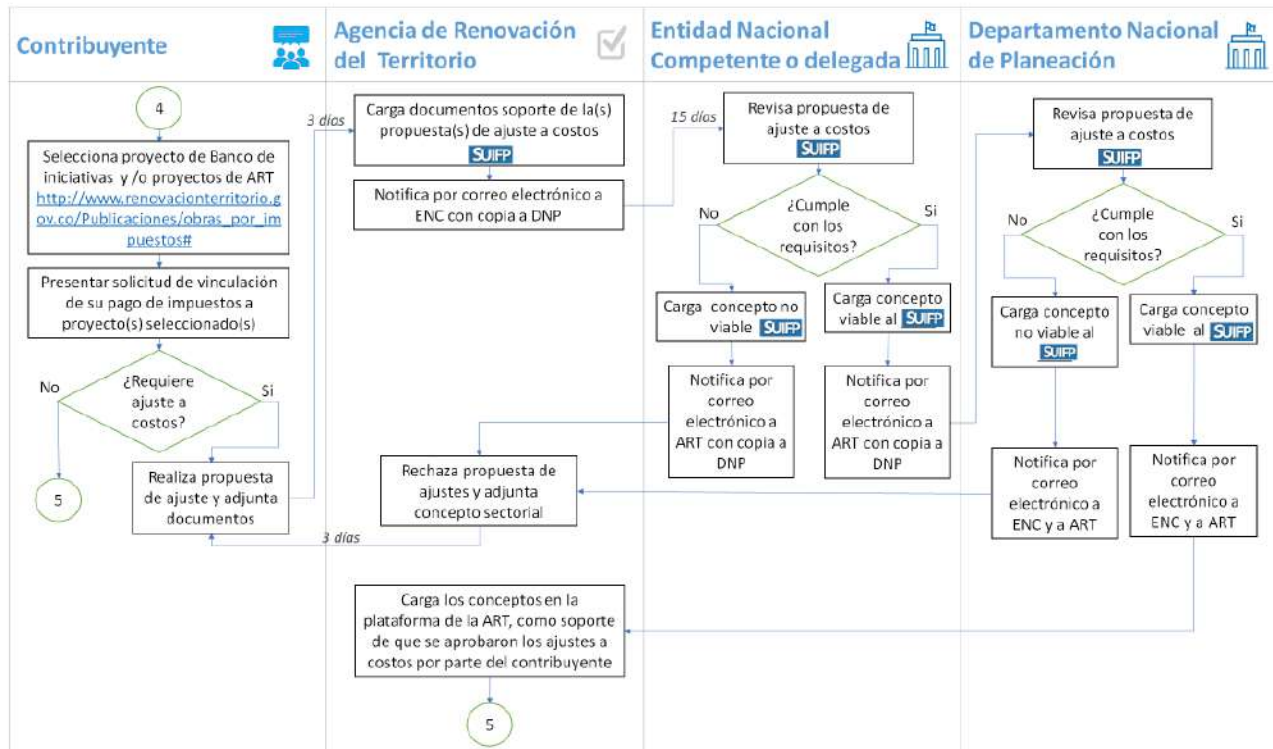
Contribuyente

Agencia de Renovación del Territorio

Entidad Nacional Competente o delegada

Departamento Nacional de Planeación

4

Selecciona proyecto de Banco de iniciativas y /o proyectos de ART http://www.renovacionterritorio.gov.co/Publicaciones/obras_por_impuestos#

Presentar solicitud de vinculación de su pago de impuestos a proyecto(s) seleccionado(s)

¿Requiere ajuste a costos?

No

Si

5

Realiza propuesta de ajuste y adjunta documentos

3 días

Carga documentos soporte de la(s) propuesta(s) de ajuste a costos SUIFP

Notifica por correo electrónico a ENC con copia a DNP

15 días

Revisa propuesta de ajuste a costos SUIFP

¿Cumple con los requisitos?

No

Si

Carga concepto no viable SUIFP

Carga concepto viable al SUIFP

Notifica por correo electrónico a ART con copia a DNP

Notifica por correo electrónico a ART con copia a DNP

Rechaza propuesta de ajustes y adjunta concepto sectorial

3 días

Revisa propuesta de ajuste a costos SUIFP

¿Cumple con los requisitos?

No

Si

Carga concepto no viable al SUIFP

Carga concepto viable al SUIFP

Notifica por correo electrónico a ENC y a ART

Notifica por correo electrónico a ENC y a ART

Carga los conceptos en la plataforma de la ART, como soporte de que se aprobaron los ajustes a costos por parte del contribuyente

5